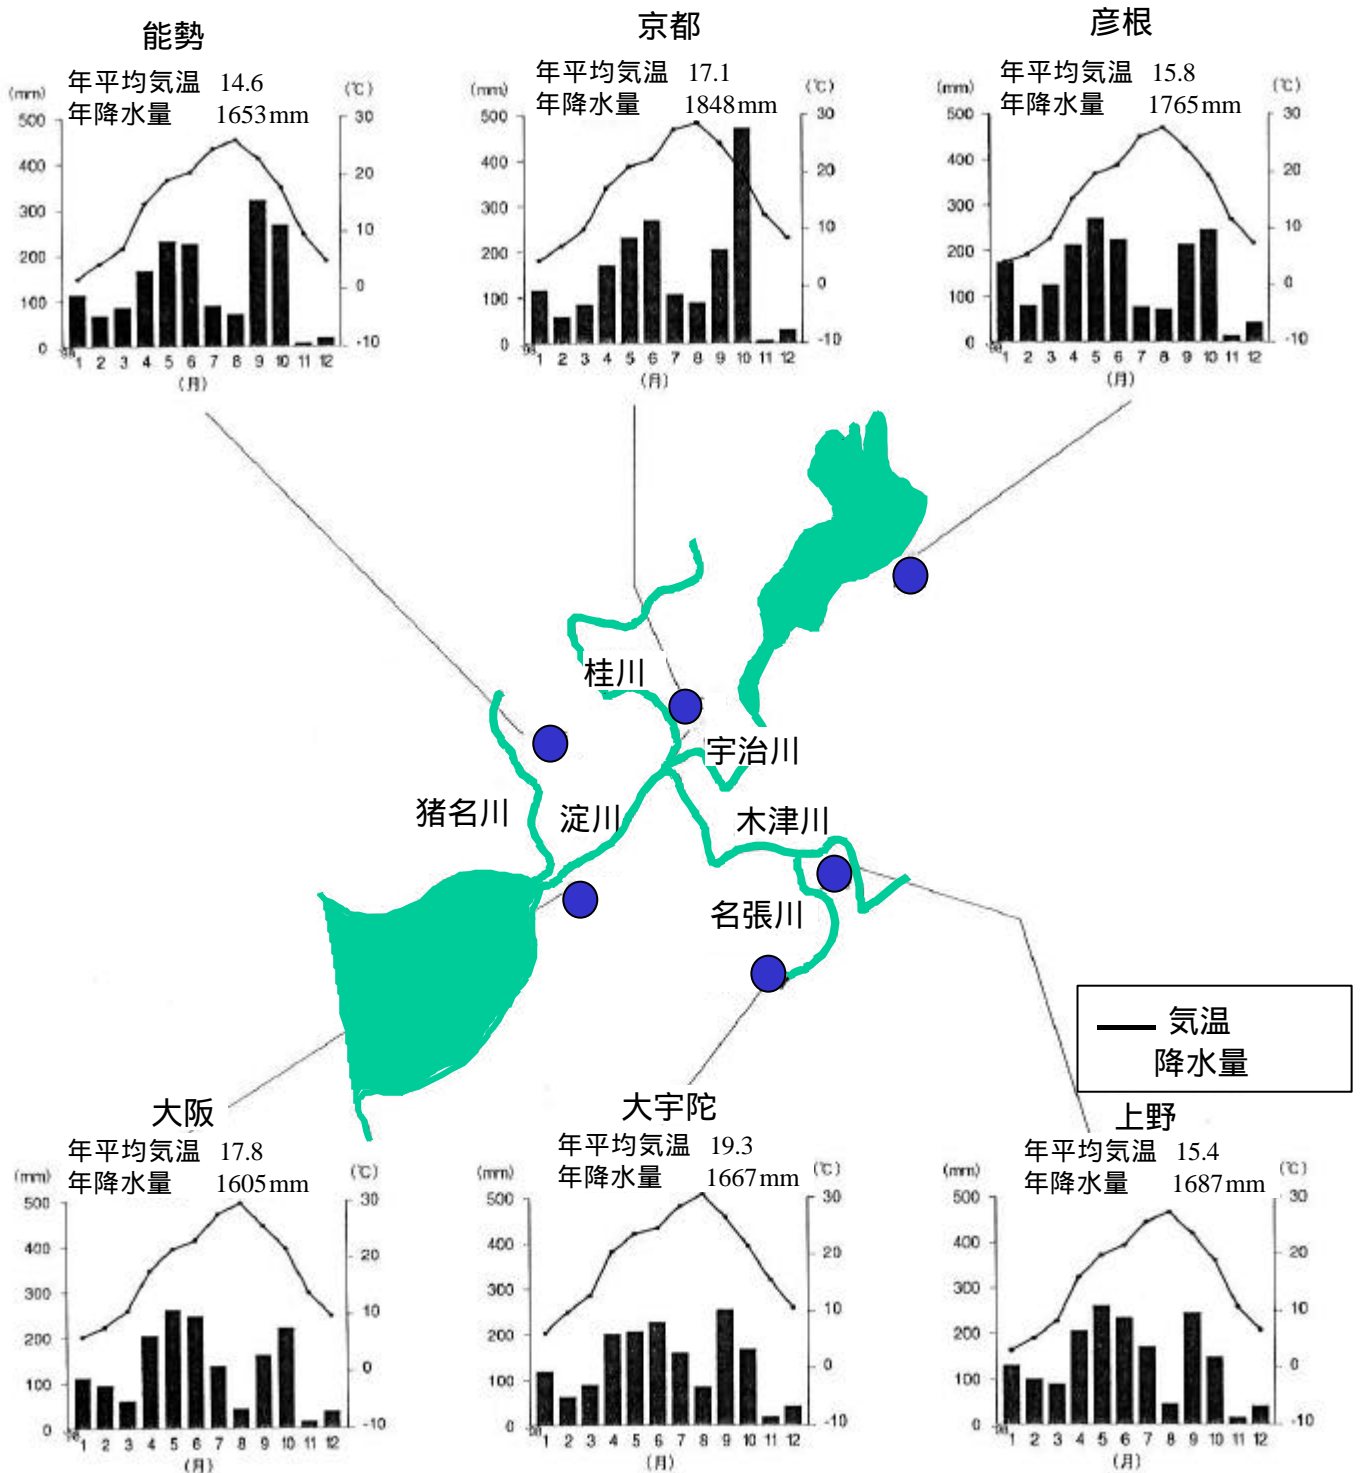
能勢
年平均気温 14.6
年降水量 1653mm
(mm) 500 400 300 200 100 0
(℃) 30 20 10 0 -10
1 2 3 4 5 6 7 8 9 10 11 12
(月)

京都
年平均気温 17.1
年降水量 1848mm
(mm) 500 400 300 200 100 0
(℃) 30 20 10 0 -10
1 2 3 4 5 6 7 8 9 10 11 12
(月)

彦根
年平均気温 15.8
年降水量 1765mm
(mm) 500 400 300 200 100 0
(℃) 30 20 10 0 -10
1 2 3 4 5 6 7 8 9 10 11 12
(月)

桂川
宇治川
猪名川
淀川
木津川
名張川

気温
降水量

大阪
年平均気温 17.8
年降水量 1605mm
(mm) 500 400 300 200 100 0
(℃) 30 20 10 0 -10
1 2 3 4 5 6 7 8 9 10 11 12
(月)

大宇陀
年平均気温 19.3
年降水量 1667mm
(mm) 500 400 300 200 100 0
(℃) 30 20 10 0 -10
1 2 3 4 5 6 7 8 9 10 11 12
(月)

上野
年平均気温 15.4
年降水量 1687mm
(mm) 500 400 300 200 100 0
(℃) 30 20 10 0 -10
1 2 3 4 5 6 7 8 9 10 11 12
(月)